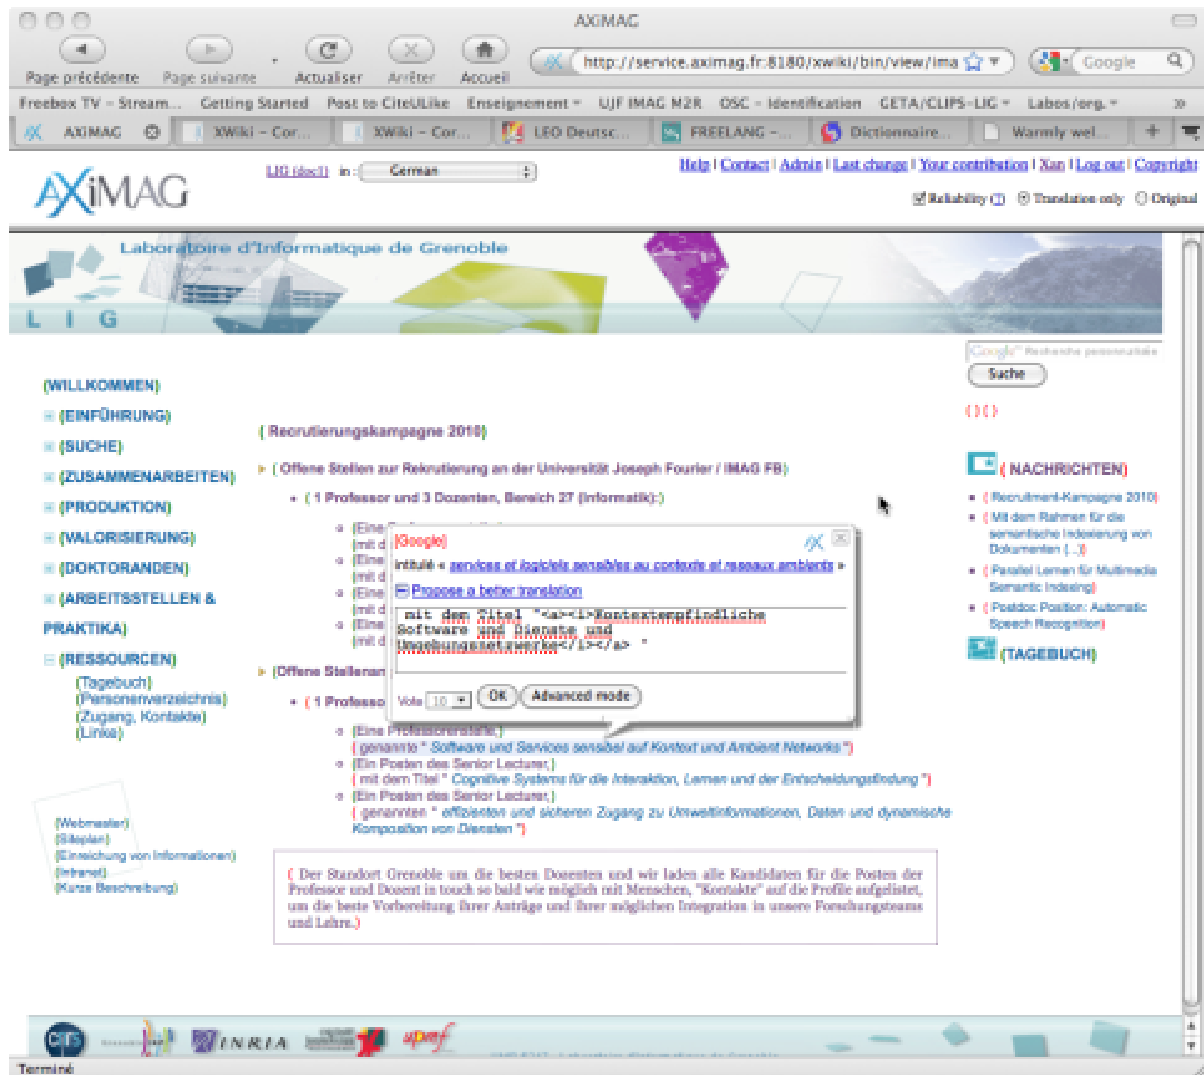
AXIMAG

Page précédente Page suivante Actualiser Arrêter Accueil

http://service.aximag.fr:8180/xwiki/bin/view/ima

Google

Freebox TV - Stream... Getting Started Post to CiteULike Enseignement UJF IMAG M2R OSC - Identification GETA/CLIPS-LIG Labos/org.

AXIMAG XWiki - Cor... XWiki - Cor... LEO Deutsc... FREELANG - ... Dictionnaire... Warmly wel...

AXiMAG

LIG (doc1) in: German

Help | Contact | Admin | Last change | Your contribution | Xan | Log out | Copyright

Reliability Translation only Original

Laboratoire d'Informatique de Grenoble

L I G

Suche

(WILLKOMMEN)
(EINFÜHRUNG)
(SUCHE)
(ZUSAMMENARBEITEN)
(PRODUKTION)
(VALORISIERUNG)
(DOKTORANDEN)
(ARBEITSSTELLEN & PRAKTIKA)
(RESSOURCEN)
(Tagebuch)
(Personenverzeichnis)
(Zugang, Kontakte)
(Links)

(Webmaster)
(Siteplan)
(Einreichung von Informationen)
(Intranet)
(Kurze Beschreibung)

( Recrutierungskampagne 2010)

( Offene Stellen zur Rekrutierung an der Universität Joseph Fourier / IMAG FB)

( 1 Professor und 3 Dozenten, Bereich 27 (Informatik):)

(Eine
(mit d
(Eine
(mit d
(Eine
(mit d
(Eine
(mit d

(Offene Stellen

( 1 Professo

(Eine Professorenstelle,)
( genannte " Software und Services sensibel auf Kontext und Ambient Networks ")
(Ein Posten des Senior Lecturer,)
( mit dem Titel " Cognitive Systems für die Interaktion, Lernen und der Entscheidungsfindung ")
(Ein Posten des Senior Lecturer,)
( genannten " effizienten und sicheren Zugang zu Umweltinformationen, Daten und dynamische Komposition von Diensten ")

[Google]
intitulé « services et logiciels sensibles au contexte et reseaux ambiants »
Propose a better translation
mit dem Titel "<a><i>Kontextempfindliche Software und Dienste und Umgebungsnetzwerke</i></a> "
Vote 10 OK Advanced mode

( Der Standort Grenoble um die besten Dozenten und wir laden alle Kandidaten für die Posten der Professor und Dozent in touch so bald wie möglich mit Menschen, "Kontakte" auf die Profile aufgelistet, um die beste Vorbereitung ihrer Anträge und ihrer möglichen Integration in unsere Forschungsteams und Lehre.)

( NACHRICHTEN)
( Recruitment-Kampagne 2010)
( Mit dem Rahmen für die semantische Indexierung von Dokumenten (...))
( Parallel Lernen für Multimedia Semantic Indexing)
( Postdoc Position: Automatic Speech Recognition)
(TAGEBUCH)

INRIA

Terminé